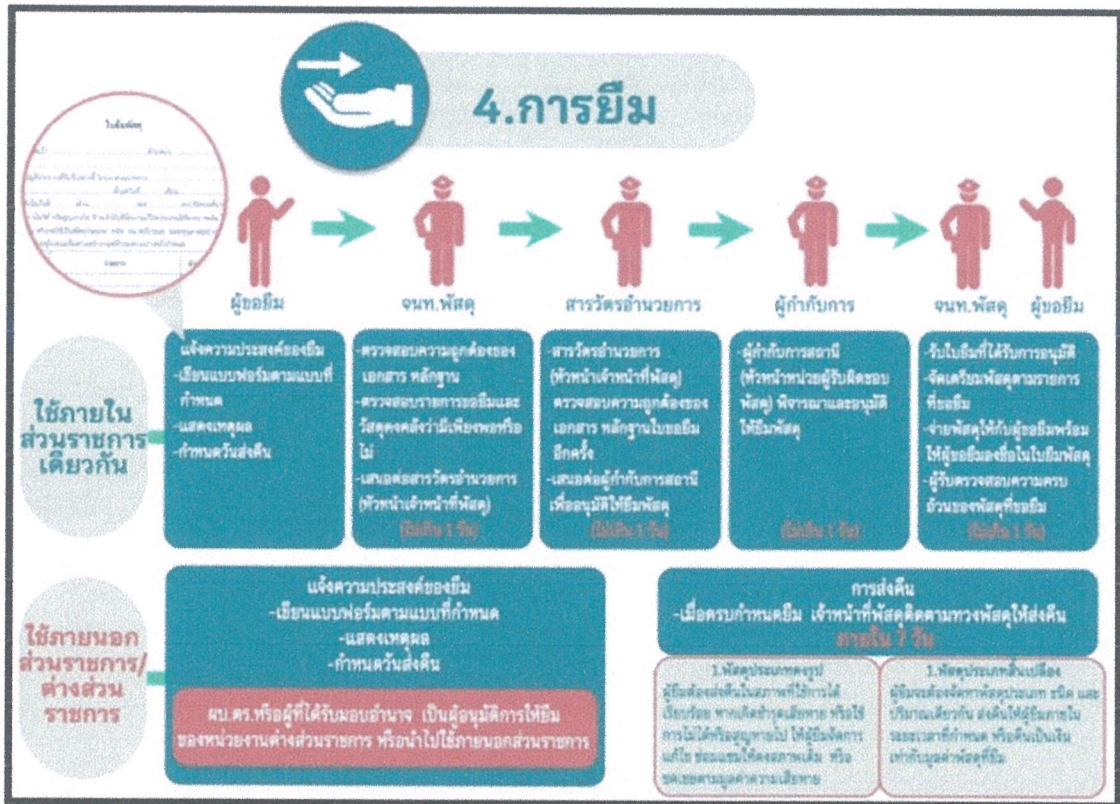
4.การยืม

ใบยืมพัสดุ

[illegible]

ผู้ขอยืม

จนท.พัสดุ

สารวัตรอำนวยการ

ผู้กำกับการ

จนท.พัสดุ

ผู้ขอยืม

ใช้ภายในส่วนราชการเดียวกัน

-แจ้งความประสงค์ขอยืม
-เขียนแบบฟอร์มตามแบบที่กำหนด
-แสดงเหตุผล
-กำหนดวันส่งคืน

-ตรวจสอบความถูกต้องของเอกสาร หลักฐาน
-ตรวจสอบรายการขอยืมและวัสดุคงคลังว่ามีเพียงพอหรือไม่
-เสนอต่อสารวัตรอำนวยการ (หัวหน้าเจ้าหน้าที่พัสดุ)
(ไม่เกิน 1 วัน)

-สารวัตรอำนวยการ (หัวหน้าเจ้าหน้าที่พัสดุ) ตรวจสอบความถูกต้องของเอกสาร หลักฐานใบขอยืมอีกครั้ง
-เสนอต่อผู้กำกับการสถานีเพื่ออนุมัติให้ยืมพัสดุ
(ไม่เกิน 1 วัน)

-ผู้กำกับการสถานี (หัวหน้าหน่วยผู้รับผิดชอบพัสดุ) พิจารณาและอนุมัติให้ยืมพัสดุ
(ไม่เกิน 1 วัน)

-รับใบยืมที่ได้รับการอนุมัติ
-จัดเตรียมพัสดุตามรายการที่ขอยืม
-จ่ายพัสดุให้กับผู้ขอยืมพร้อมให้ผู้ขอยืมลงชื่อในใบยืมพัสดุ
-ผู้รับตรวจสอบความครบถ้วนของพัสดุที่ขอยืม
(ไม่เกิน 1 วัน)

ใช้ภายนอกส่วนราชการ/ต่างส่วนราชการ

แจ้งความประสงค์ขอยืม
-เขียนแบบฟอร์มตามแบบที่กำหนด
-แสดงเหตุผล
-กำหนดวันส่งคืน

ผบ.ตร.หรือผู้ที่ได้รับมอบอำนาจ เป็นผู้อนุมัติการให้ยืมของหน่วยงานต่างส่วนราชการ หรือนำไปใช้ภายนอกส่วนราชการ

การส่งคืน
-เมื่อครบกำหนดยืม เจ้าหน้าที่พัสดุติดตามทวงพัสดุให้ส่งคืน
ภายใน 7 วัน

1.พัสดุประเภทคงรูป
ผู้ยืมต้องส่งคืนในสภาพที่ใช้การได้เรียบร้อย หากเกิดชำรุดเสียหาย หรือใช้การไม่ได้หรือสูญหายไป ให้ผู้ยืมจัดการแก้ไข ซ่อมแซมให้คงสภาพเดิม หรือชดใช้ตามมูลค่าความเสียหาย

1.พัสดุประเภทสิ้นเปลือง
ผู้ยืมจะต้องจัดหาพัสดุประเภท ชนิด และปริมาณเดียวกัน ส่งคืนให้ผู้ยืมภายในระยะเวลาที่กำหนด หรือคืนเป็นเงินเท่ากับมูลค่าพัสดุที่ยืม